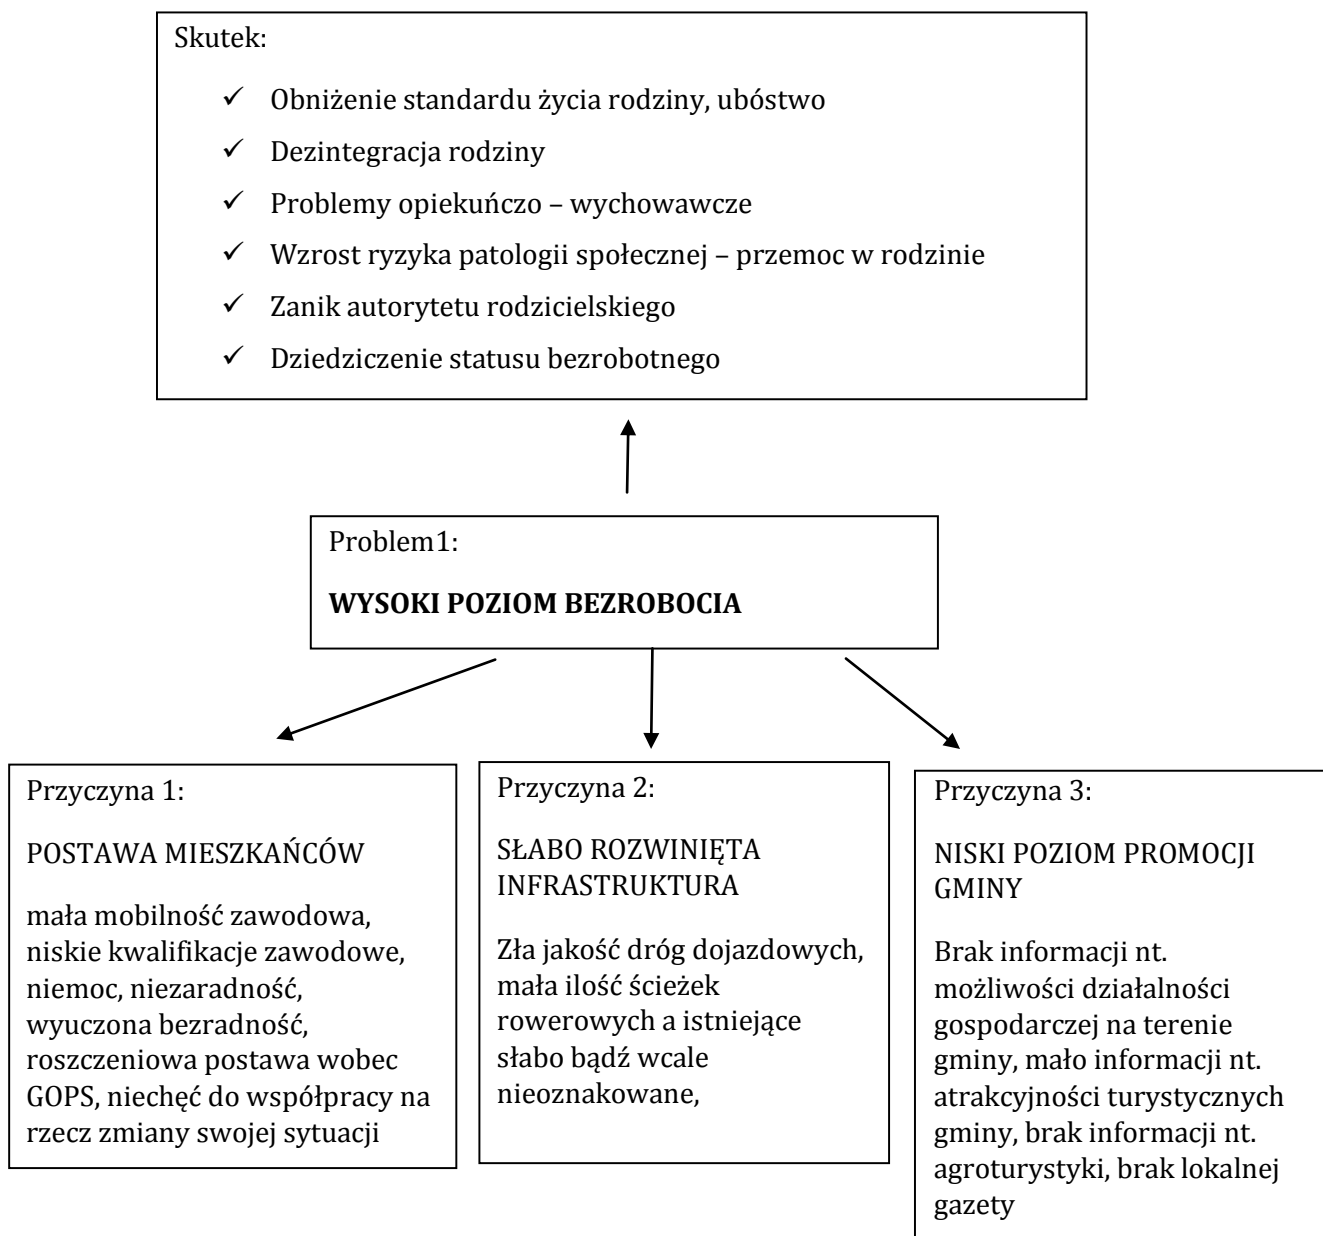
Skutek:

✓ Obniżenie standardu życia rodziny, ubóstwo
✓ Dezintegracja rodziny
✓ Problemy opiekuńczo – wychowawcze
✓ Wzrost ryzyka patologii społecznej – przemoc w rodzinie
✓ Zanik autorytetu rodzicielskiego
✓ Dziedziczenie statusu bezrobotnego

Problem1:

**WYSOKI POZIOM BEZROBOCIA**

Przyczyna 1:

POSTAWA MIESZKAŃCÓW

mała mobilność zawodowa, niskie kwalifikacje zawodowe, niemoc, niezaradność, wyuczona bezradność, roszczeniowa postawa wobec GOPS, niechęć do współpracy na rzecz zmiany swojej sytuacji

Przyczyna 2:

SŁABO ROZWINIĘTA INFRASTRUKTURA

Zła jakość dróg dojazdowych, mała ilość ścieżek rowerowych a istniejące słabo bądź wcale nieoznakowane,

Przyczyna 3:

NISKI POZIOM PROMOCJI GMINY

Brak informacji nt. możliwości działalności gospodarczej na terenie gminy, mało informacji nt. atrakcyjności turystycznych gminy, brak informacji nt. agroturystyki, brak lokalnej gazety